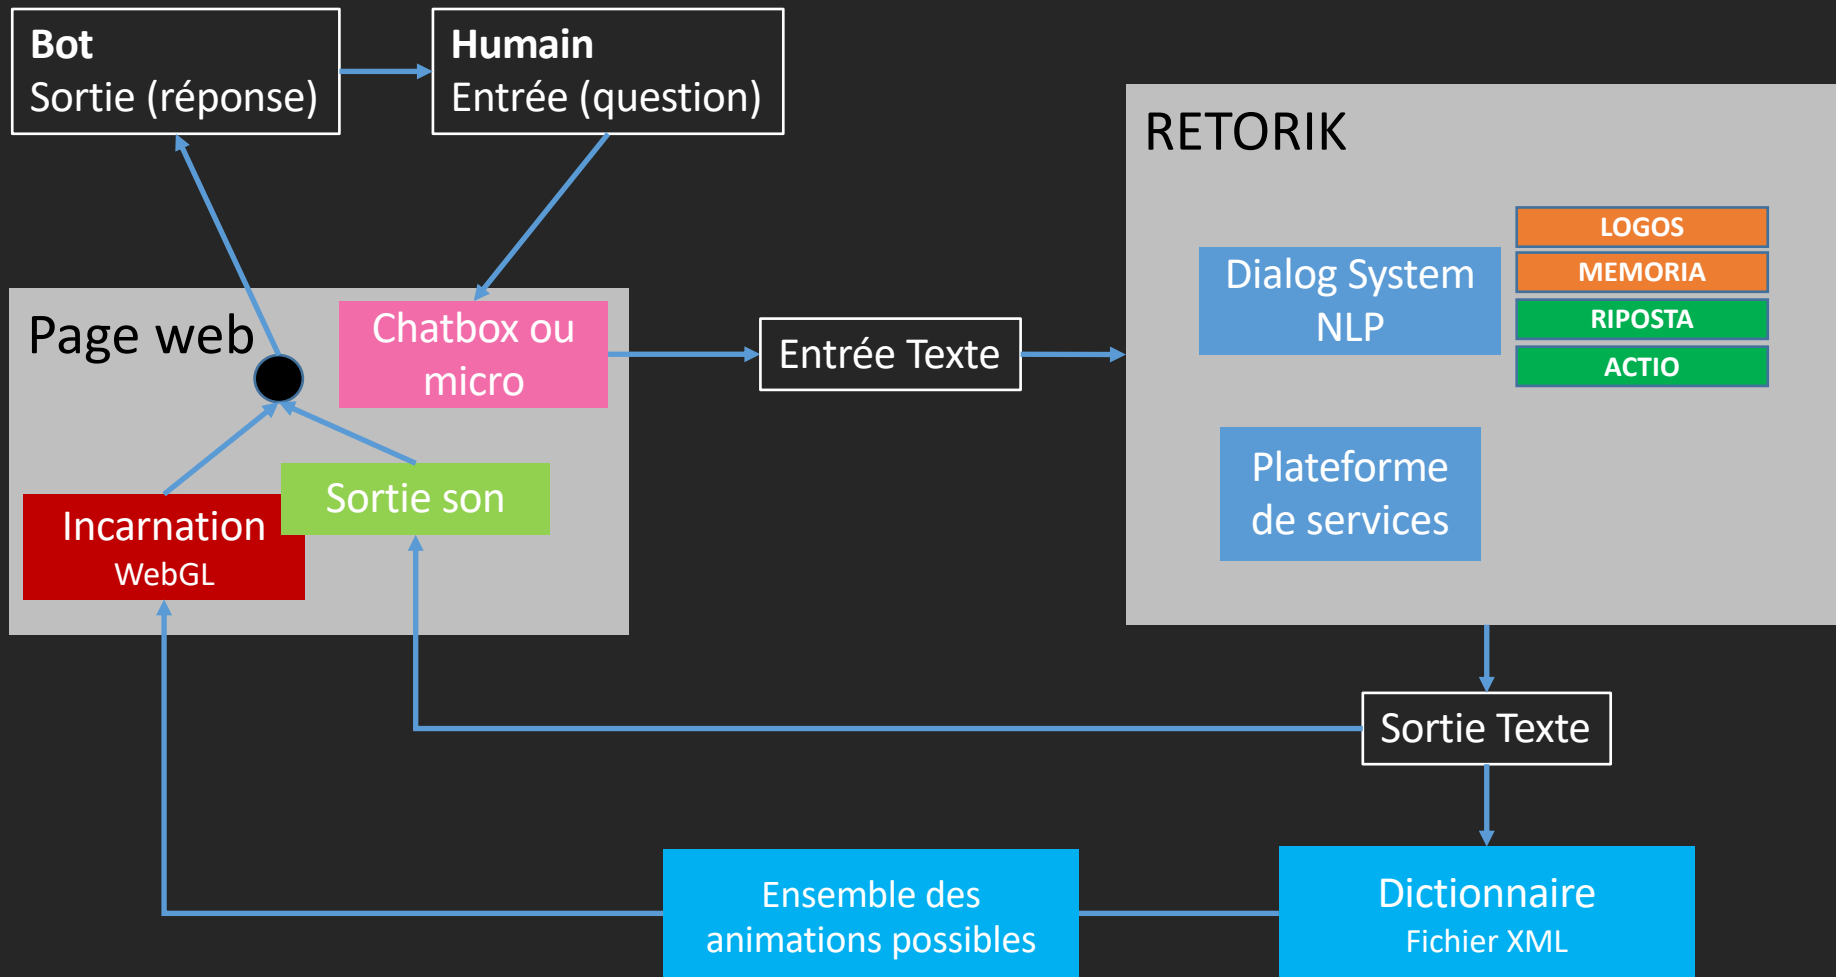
Bot
Sortie (réponse)

Humain
Entrée (question)

RETORIK

Page web

Chatbox ou micro

Entrée Texte

Dialog System NLP

LOGOS
MEMORIA
RIPOSTA
ACTIO

Plateforme de services

Sortie son

Incarnation
WebGL

Sortie Texte

Ensemble des animations possibles

Dictionnaire
Fichier XML